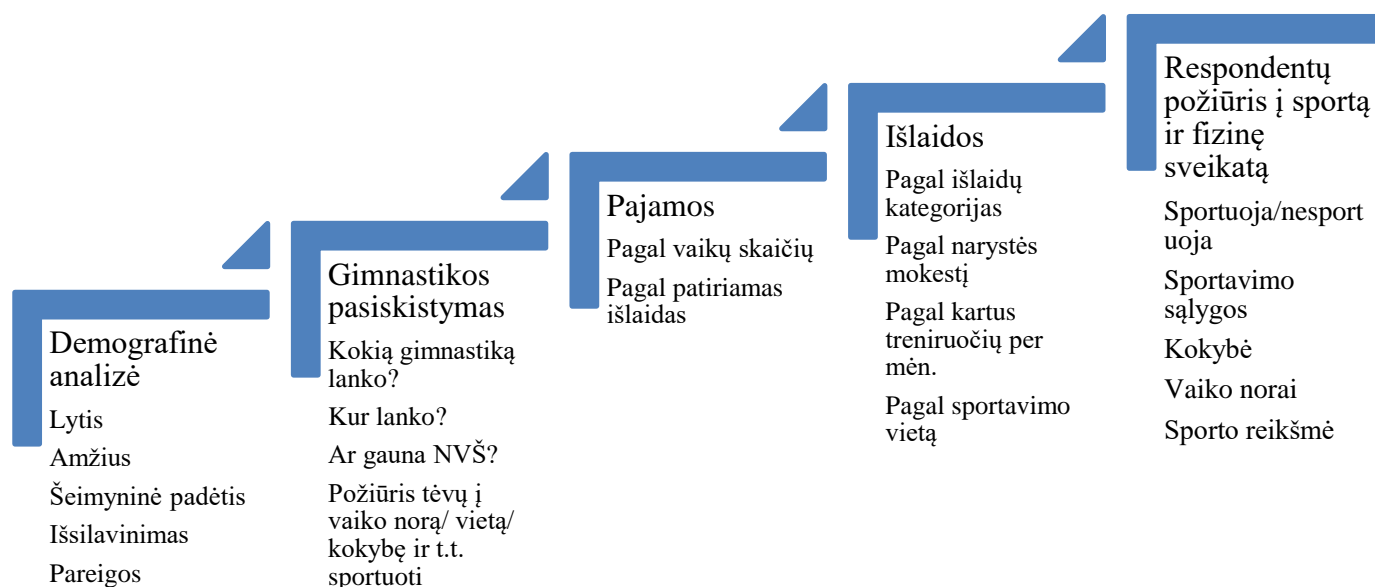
Demografinė analizė

Lytis

Amžius

Šeimyninė padėtis

Išsilavinimas

Pareigos

Gimnastikos pasiskistymas

Kokią gimnastiką lanko?

Kur lanko?

Ar gauna NVŠ?

Požiūris tėvų į vaiko norą/ vietą/ kokybę ir t.t. sportuoti

Pajamos

Pagal vaikų skaičių

Pagal patiriamas išlaidas

Išlaidos

Pagal išlaidų kategorijas

Pagal narystės mokestį

Pagal kartus treniruočių per mėn.

Pagal sportavimo vietą

Respondentų požiūris į sportą ir fizinę sveikatą

Sportuoja/nesportuoja

Sportavimo sąlygos

Kokybė

Vaiko norai

Sporto reikšmė